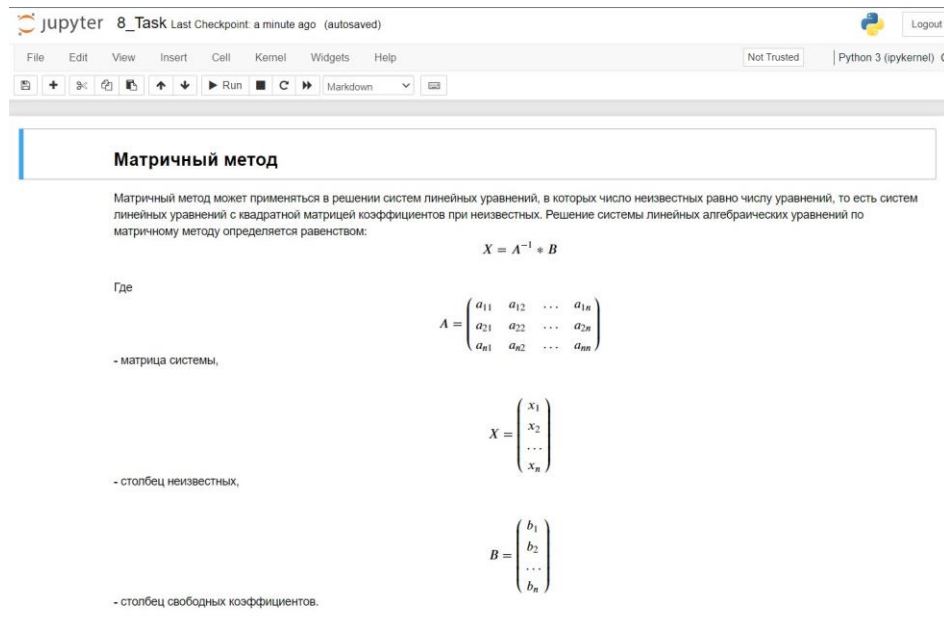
jupyter 8_Task Last Checkpoint: a minute ago (autosaved)

Logout

File Edit View Insert Cell Kernel Widgets Help

Not Trusted

Python 3 (ipykernel)

Run

Markdown

Матричный метод

Матричный метод может применяться в решении систем линейных уравнений, в которых число неизвестных равно числу уравнений, то есть систем линейных уравнений с квадратной матрицей коэффициентов при неизвестных. Решение системы линейных алгебраических уравнений по матричному методу определяется равенством:

$X = A^{-1} * B$

Где

$A = \begin{pmatrix} a_{11} & a_{12} & \dots & a_{1n} \\ a_{21} & a_{22} & \dots & a_{2n} \\ a_{n1} & a_{n2} & \dots & a_{nn} \end{pmatrix}$

- матрица системы,

$X = \begin{pmatrix} x_1 \\ x_2 \\ \dots \\ x_n \end{pmatrix}$

- столбец неизвестных,

$B = \begin{pmatrix} b_1 \\ b_2 \\ \dots \\ b_n \end{pmatrix}$

- столбец свободных коэффициентов.